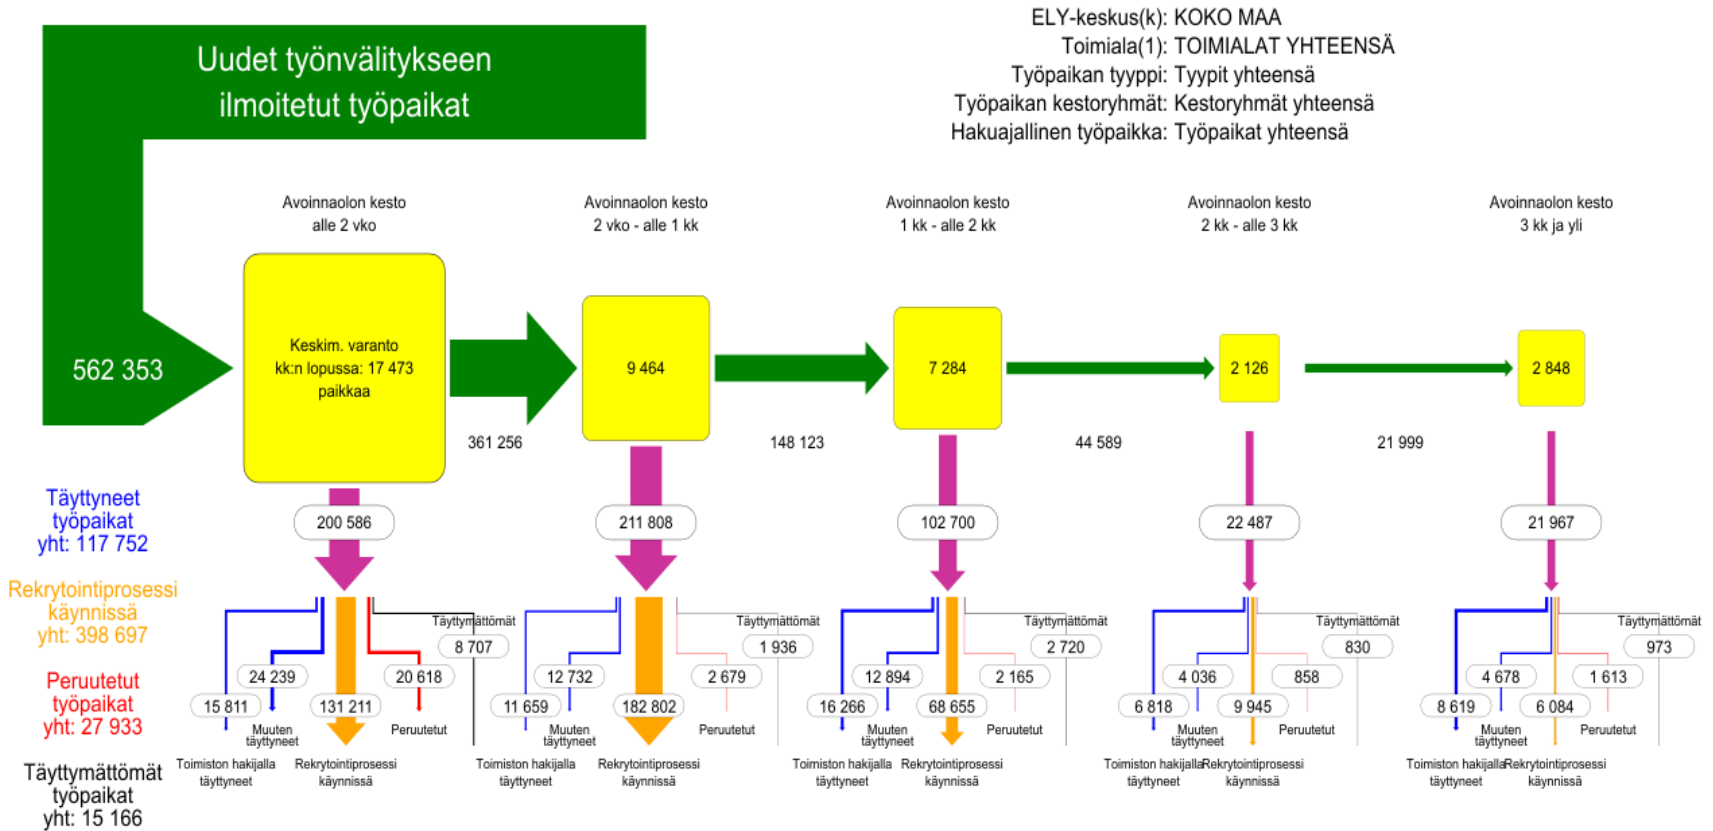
ELY-keskus(k): KOKO MAA
Toimiala(1): TOIMIALAT YHTEENSÄ
Työpaikan tyyppi: Tyypit yhteensä
Työpaikan kestoryhmät: Kestoryhmät yhteensä
Hakuajallinen työpaikka: Työpaikat yhteensä

Uudet työnvälitykseen ilmoitetut työpaikat

562 353

Avoinnaolon kesto alle 2 vko

Keskim. varanto kk:n lopussa: 17 473 paikkaa

361 256

Avoinnaolon kesto 2 vko - alle 1 kk

9 464

148 123

Avoinnaolon kesto 1 kk - alle 2 kk

7 284

44 589

Avoinnaolon kesto 2 kk - alle 3 kk

2 126

21 999

Avoinnaolon kesto 3 kk ja yli

2 848

Täyttyneet työpaikat yht: 117 752

Rekrytointiprosessi käynnissä yht: 398 697

Peruutetut työpaikat yht: 27 933

Täyttymättömät työpaikat yht: 15 166

200 586
Täyttymättömät
8 707
24 239
20 618
15 811
131 211
Muuten täyttyneet
Peruutetut
Toimiston hakijalla täyttyneet
Rekrytointiprosessi käynnissä

211 808
Täyttymättömät
1 936
12 732
2 679
11 659
182 802
Muuten täyttyneet
Peruutetut
Toimiston hakijalla täyttyneet
Rekrytointiprosessi käynnissä

102 700
Täyttymättömät
2 720
12 894
2 165
16 266
68 655
Muuten täyttyneet
Peruutetut
Toimiston hakijalla täyttyneet
Rekrytointiprosessi käynnissä

22 487
Täyttymättömät
830
4 036
858
6 818
9 945
Muuten täyttyneet
Peruutetut
Toimiston hakijalla täyttyneet
Rekrytointiprosessi käynnissä

21 967
Täyttymättömät
973
4 678
1 613
8 619
6 084
Muuten täyttyneet
Peruutetut
Toimiston hakijalla täyttyneet
Rekrytointiprosessi käynnissä